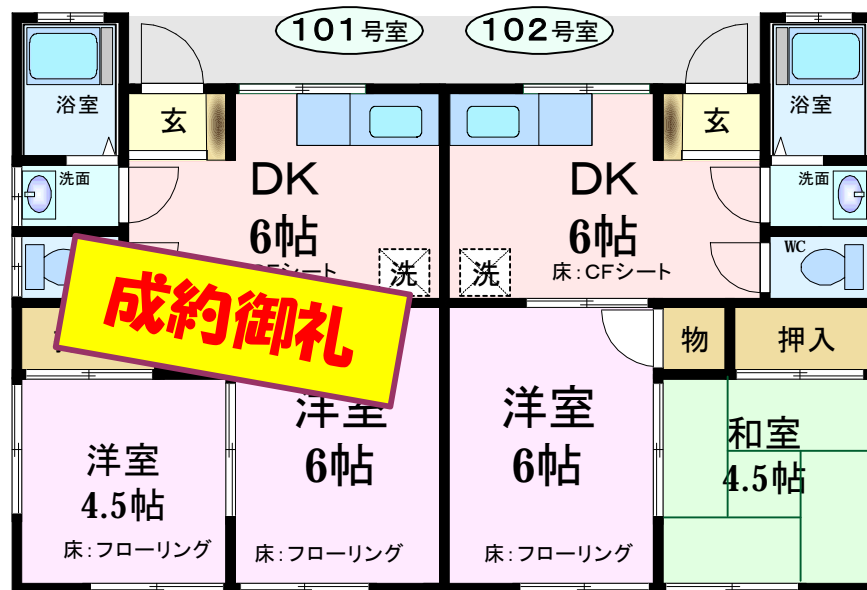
101号室

102号室

浴室

玄

DK
6帖

洗面

CFシート

洗

成約御礼

洋室
4.5帖
床:フローリング

洋室
6帖
床:フローリング

DK
6帖
床:CFシート

洗

玄

浴室

洗面

WC

物

押入

洋室
6帖
床:フローリング

和室
4.5帖